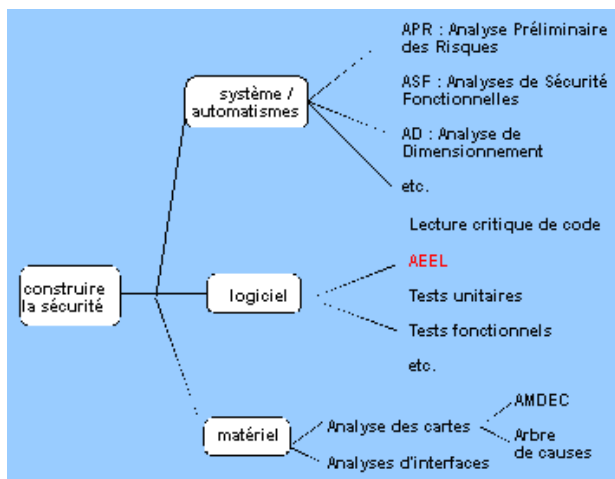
construire la sécurité

système / automatismes

APR : Analyse Préliminaire des Risques

ASF : Analyses de Sécurité Fonctionnelles

AD : Analyse de Dimensionnement

etc.

logiciel

Lecture critique de code

AEEL

Tests unitaires

Tests fonctionnels

etc.

matériel

Analyse des cartes

AMDEC

Arbre de causes

Analyses d'interfaces